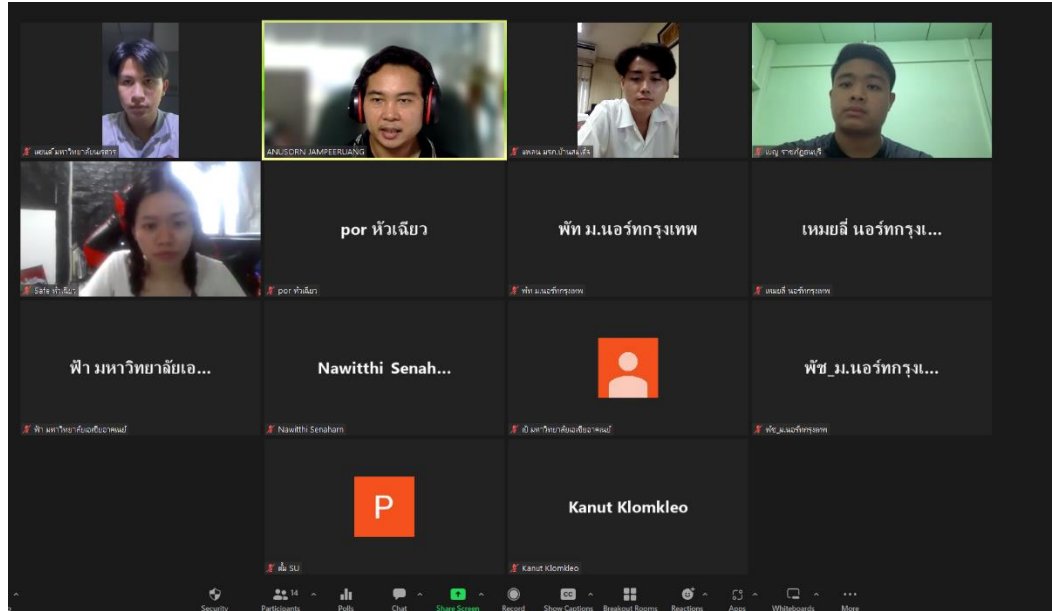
เฟยนต์ มหาวิทยาลัยเกษตรศาสตร์

ANUSORN JAMPEERUANG

เคลน มรภ.บ้านสมเด็จ

เบญ ราชภัฏธนบุรี

Safe หัวเฉียว

por หัวเฉียว

por หัวเฉียว

พัท ม.นอร์ทกรุงเทพ

พัท ม.นอร์ทกรุงเทพ

เหมยลี่ นอร์ทกรุงเ...

เหมยลี่ นอร์ทกรุงเทพ

ฟ้า มหาวิทยาลัยเอ...

ฟ้า มหาวิทยาลัยเอเชียอาคเนย์

Nawitthi Senah...

Nawitthi Senaham

เป้ มหาวิทยาลัยเอเชียอาคเนย์

พัช_ม.นอร์ทกรุงเ...

พัช_ม.นอร์ทกรุงเทพ

P

พั้ง SU

Kanut Klomkleo

Kanut Klomkleo

Security Participants 14 Polls Chat Share Screen Record Show Captions Breakout Rooms Reactions Apps Whiteboards More